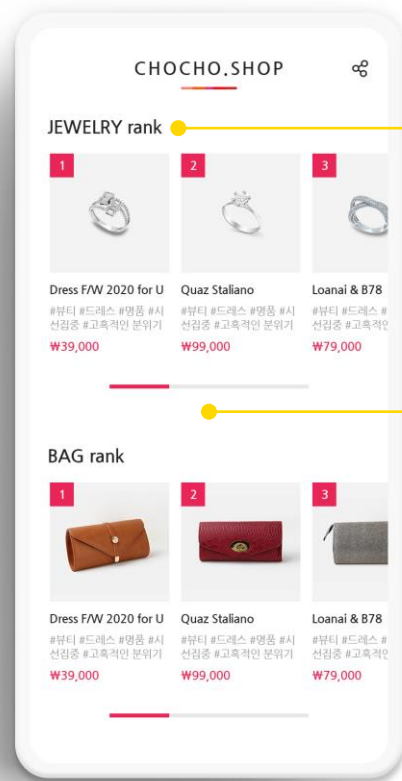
CHOCHO.SHOP

JEWELRY rank

1

Dress F/W 2020 for U
#뷰티 #드레스 #명품 #시선집중 #고혹적인 분위기
₩39,000

2

Quaz Staliano
#뷰티 #드레스 #명품 #시선집중 #고혹적인 분위기
₩99,000

3

Loanai & B78
#뷰티 #드레스 #
선집중 #고혹적
₩79,000

BAG rank

1

Dress F/W 2020 for U
#뷰티 #드레스 #명품 #시선집중 #고혹적인 분위기
₩39,000

2

Quaz Staliano
#뷰티 #드레스 #명품 #시선집중 #고혹적인 분위기
₩99,000

3

Loanai & B78
#뷰티 #드레스 #
선집중 #고혹적
₩79,000